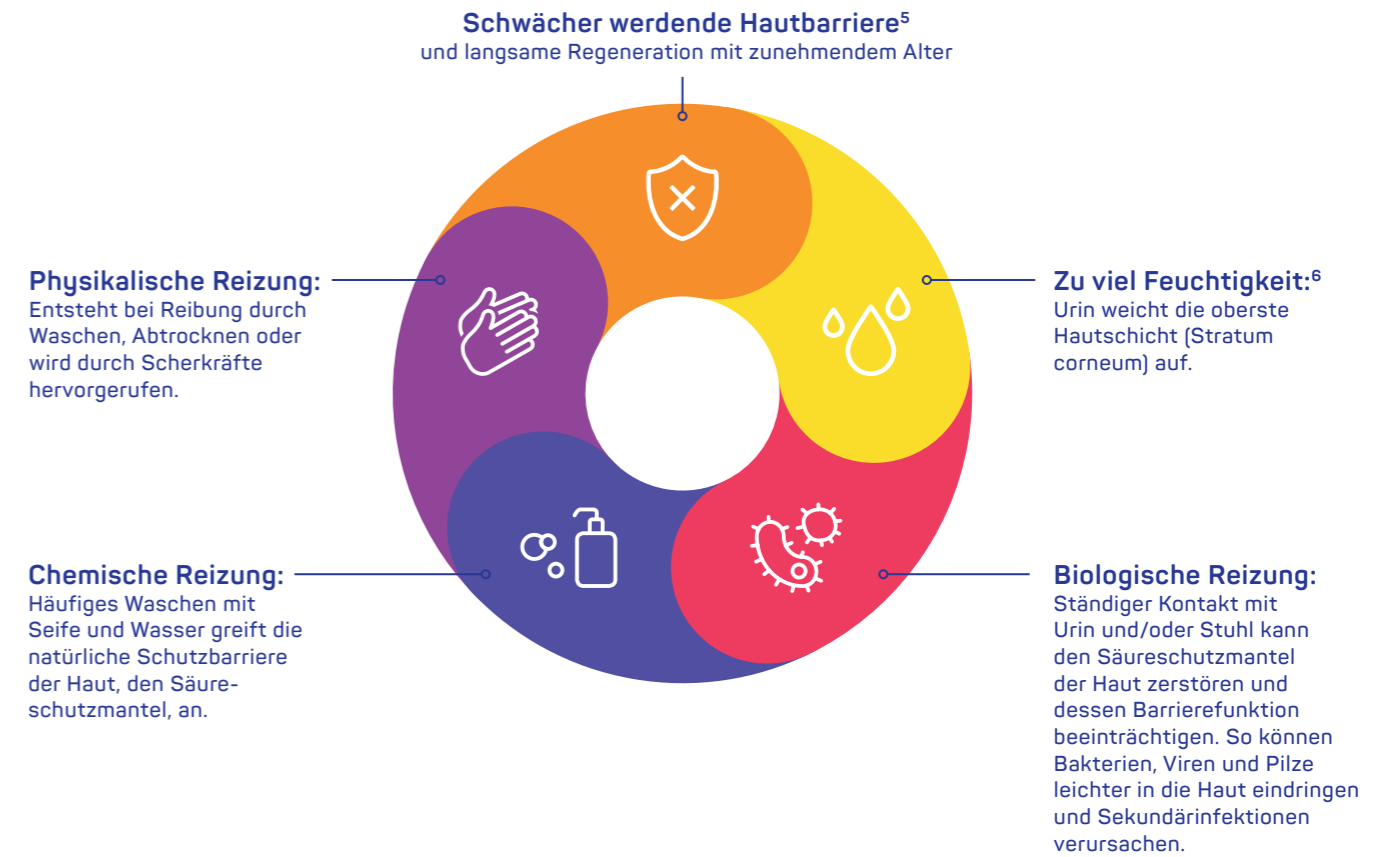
**Schwächer werdende Hautbarriere$^5$**
und langsame Regeneration mit zunehmendem Alter

**Physikalische Reizung:**
Entsteht bei Reibung durch Waschen, Abtrocknen oder wird durch Scherkräfte hervorgerufen.

**Zu viel Feuchtigkeit:$^6$**
Urin weicht die oberste Hautschicht (Stratum corneum) auf.

**Chemische Reizung:**
Häufiges Waschen mit Seife und Wasser greift die natürliche Schutzbarriere der Haut, den Säure-schutzmantel, an.

**Biologische Reizung:**
Ständiger Kontakt mit Urin und/oder Stuhl kann den Säureschutzmantel der Haut zerstören und dessen Barrierefunktion beeinträchtigen. So können Bakterien, Viren und Pilze leichter in die Haut eindringen und Sekundärinfektionen verursachen.